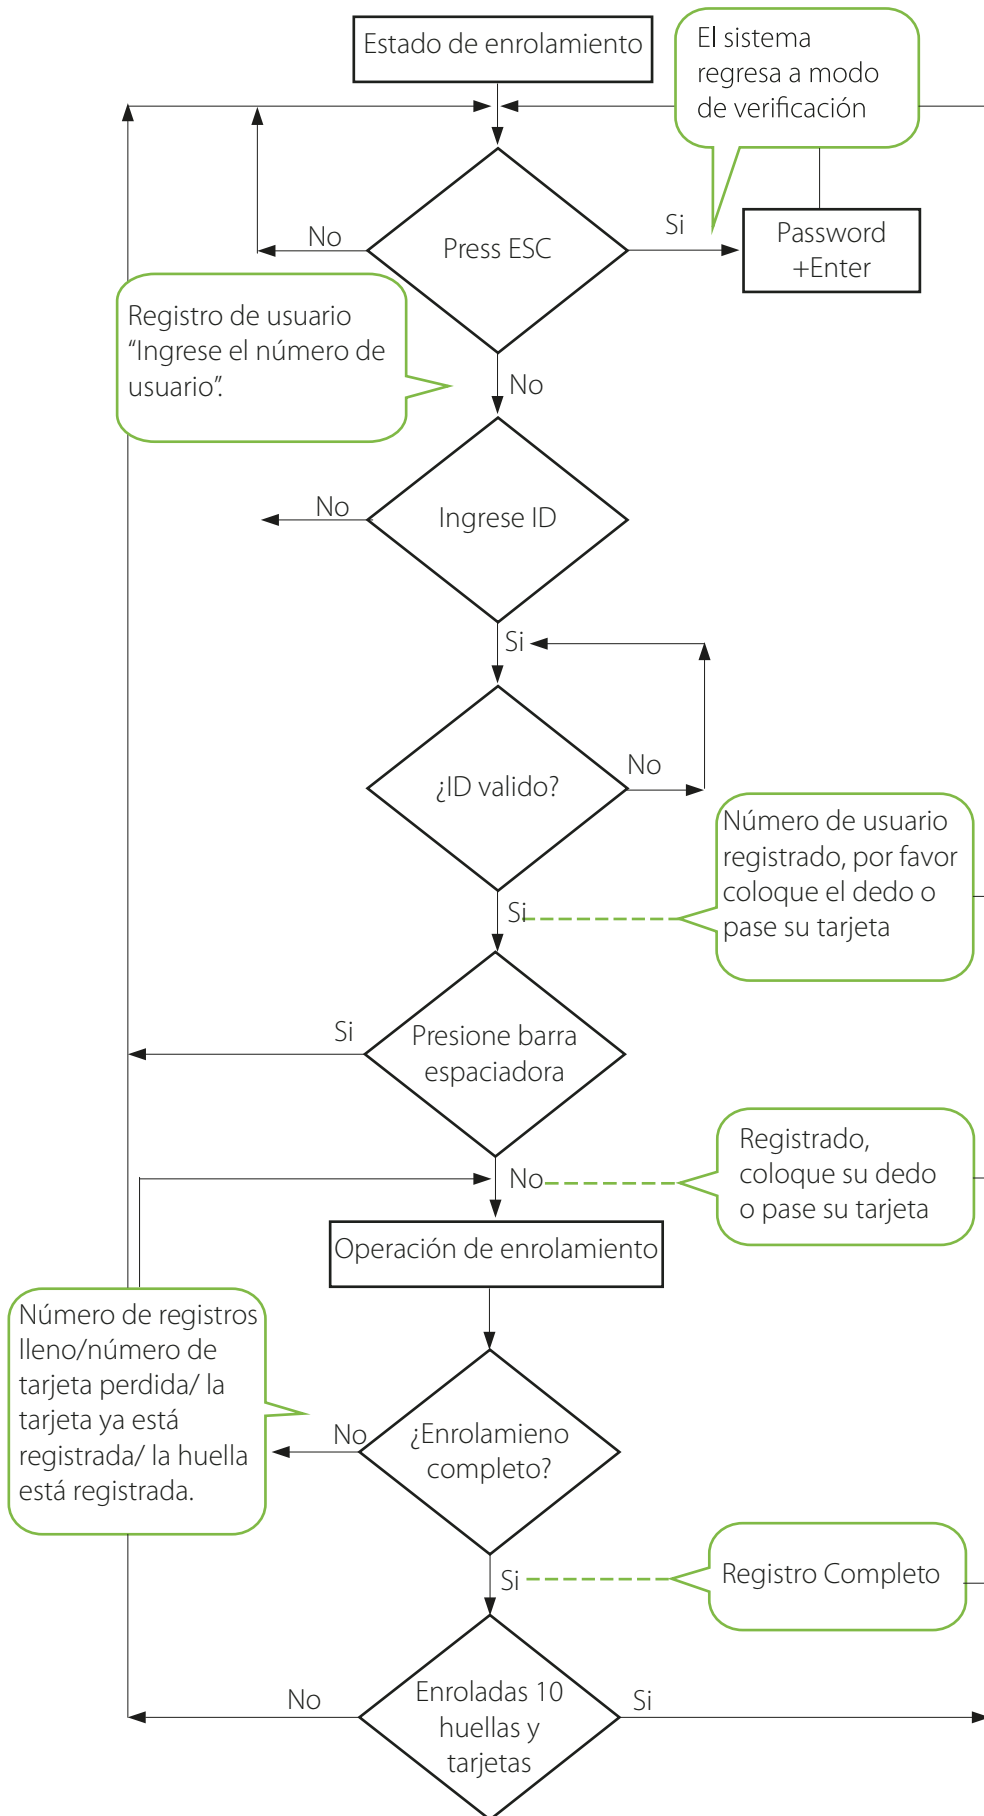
Estado de enrolamiento

El sistema regresa a modo de verificación

No

Press ESC

Si

Password +Enter

Registro de usuario “Ingrese el número de usuario”.

No

No

Ingrese ID

Si

No

¿ID valido?

Número de usuario registrado, por favor coloque el dedo o pase su tarjeta

Si

Si

Presione barra espaciadora

Registrado, coloque su dedo o pase su tarjeta

No

Operación de enrolamiento

Número de registros lleno/número de tarjeta perdida/ la tarjeta ya está registrada/ la huella está registrada.

No

¿Enrolamieno completo?

Si

Registro Completo

No

Enroladas 10 huellas y tarjetas

Si